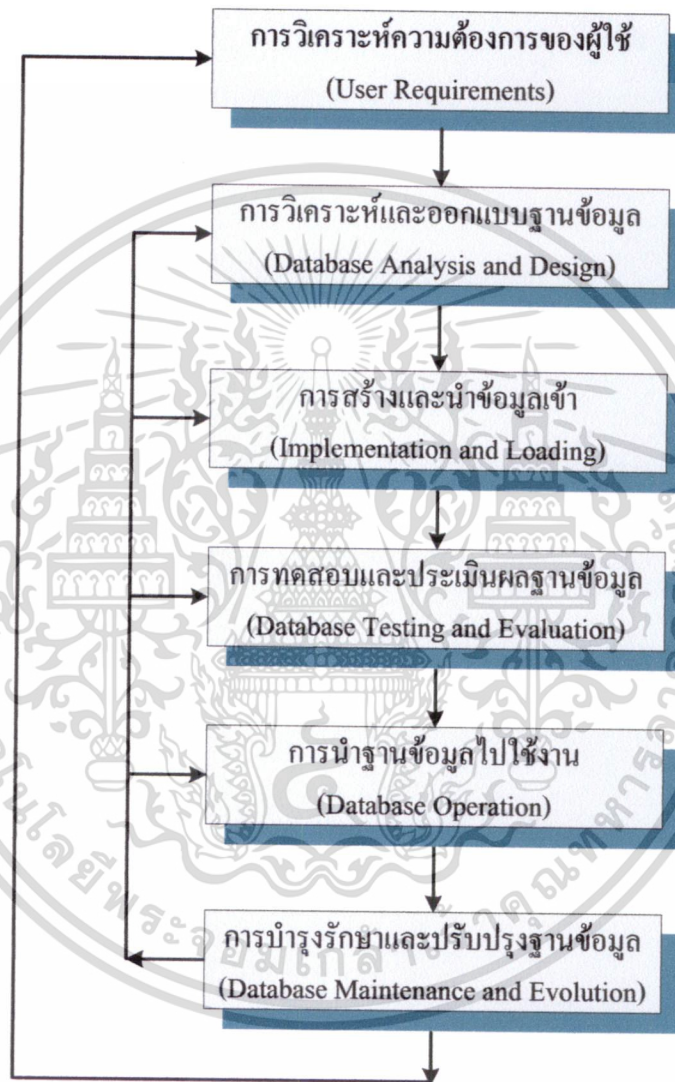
การวิเคราะห์ความต้องการของผู้ใช้
(User Requirements)

การวิเคราะห์และออกแบบฐานข้อมูล
(Database Analysis and Design)

การสร้างและนำข้อมูลเข้า
(Implementation and Loading)

การทดสอบและประเมินผลฐานข้อมูล
(Database Testing and Evaluation)

การนำฐานข้อมูลไปใช้งาน
(Database Operation)

การบำรุงรักษาและปรับปรุงฐานข้อมูล
(Database Maintenance and Evolution)